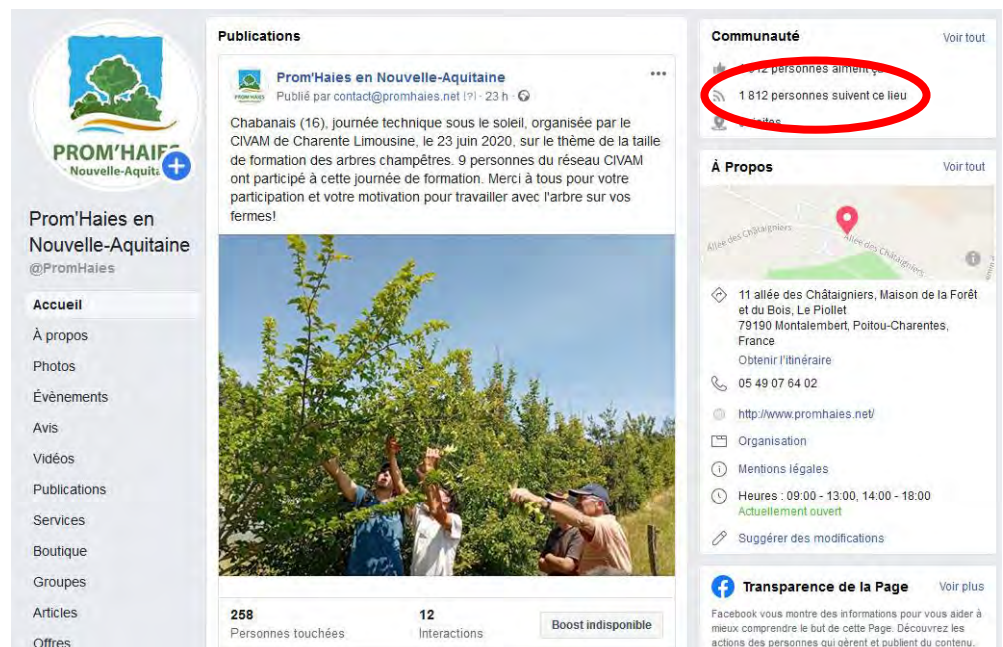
PROM'HAIES
Nouvelle-Aquita

Prom'Haies en Nouvelle-Aquitaine
@PromHaies

Accueil
À propos
Photos
Évènements
Avis
Vidéos
Publications
Services
Boutique
Groupes
Articles
Offres

Publications

Prom'Haies en Nouvelle-Aquitaine
Publié par contact@promhaies.net [?] · 23 h ·

Chabanais (16), journée technique sous le soleil, organisée par le CIVAM de Charente Limousine, le 23 juin 2020, sur le thème de la taille de formation des arbres champêtres. 9 personnes du réseau CIVAM ont participé à cette journée de formation. Merci à tous pour votre participation et votre motivation pour travailler avec l'arbre sur vos fermes!

258
Personnes touchées
12
Interactions
Boost indisponible

Communauté
Voir tout
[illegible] personnes aiment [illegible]
1 812 personnes suivent ce lieu
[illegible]

À Propos
Voir tout
Allée des Châtaigniers
Allée des Châtaigniers
11 allée des Châtaigniers, Maison de la Forêt et du Bois, Le Piollet
79190 Montalembert, Poitou-Charentes, France
Obtenir l'itinéraire
05 49 07 64 02
http://www.promhaies.net/
Organisation
Mentions légales
Heures : 09:00 - 13:00, 14:00 - 18:00
Actuellement ouvert
Suggérer des modifications

Transparence de la Page
Voir plus
Facebook vous montre des informations pour vous aider à mieux comprendre le but de cette Page. Découvrez les actions des personnes qui gèrent et publient du contenu.